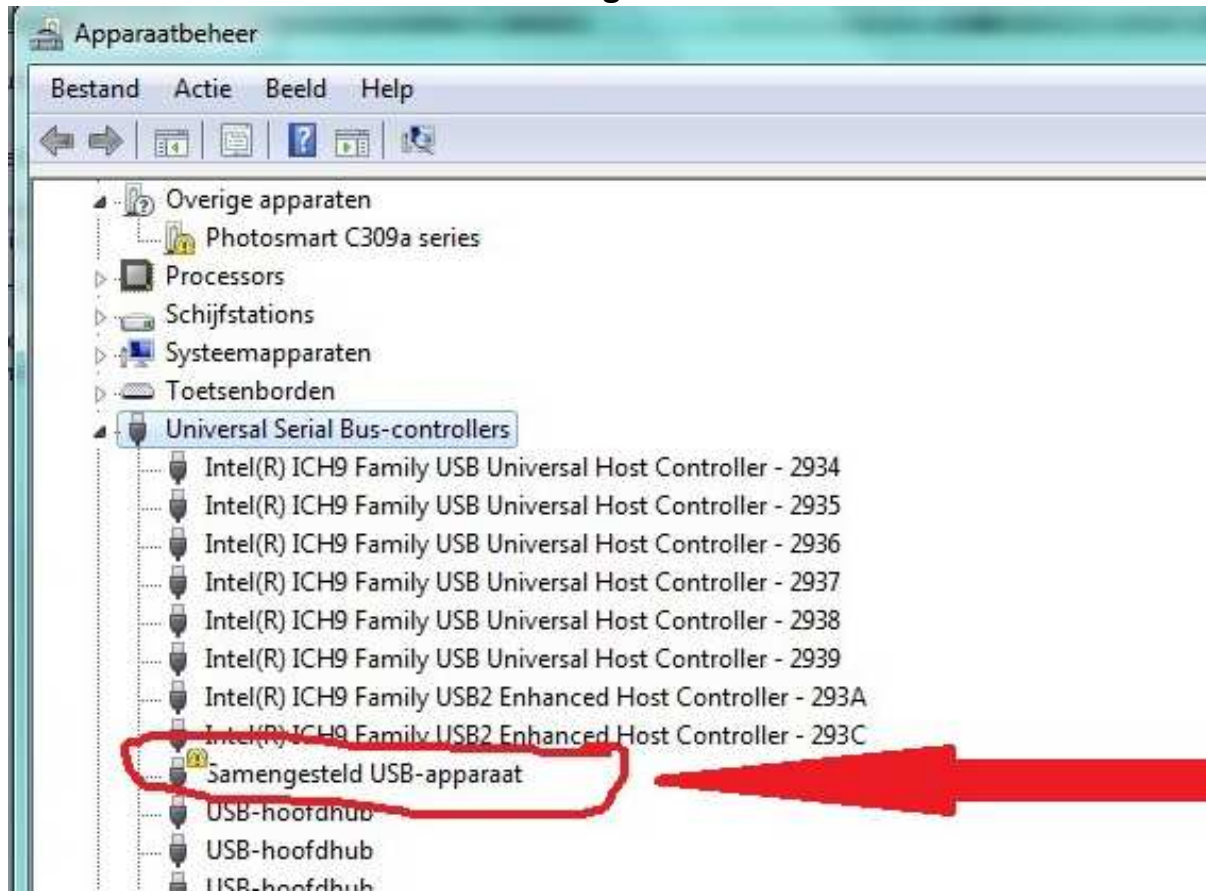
Apparaatbeheer

Bestand Actie Beeld Help

Overige apparaten
Photosmart C309a series
Processors
Schijfstations
Systeemapparaten
Toetsenborden
Universal Serial Bus-controllers
Intel(R) ICH9 Family USB Universal Host Controller - 2934
Intel(R) ICH9 Family USB Universal Host Controller - 2935
Intel(R) ICH9 Family USB Universal Host Controller - 2936
Intel(R) ICH9 Family USB Universal Host Controller - 2937
Intel(R) ICH9 Family USB Universal Host Controller - 2938
Intel(R) ICH9 Family USB Universal Host Controller - 2939
Intel(R) ICH9 Family USB2 Enhanced Host Controller - 293A
Intel(R) ICH9 Family USB2 Enhanced Host Controller - 293C
Samengesteld USB-apparaat
USB-hoofdhub
USB-hoofdhub
USB-hoofdhub